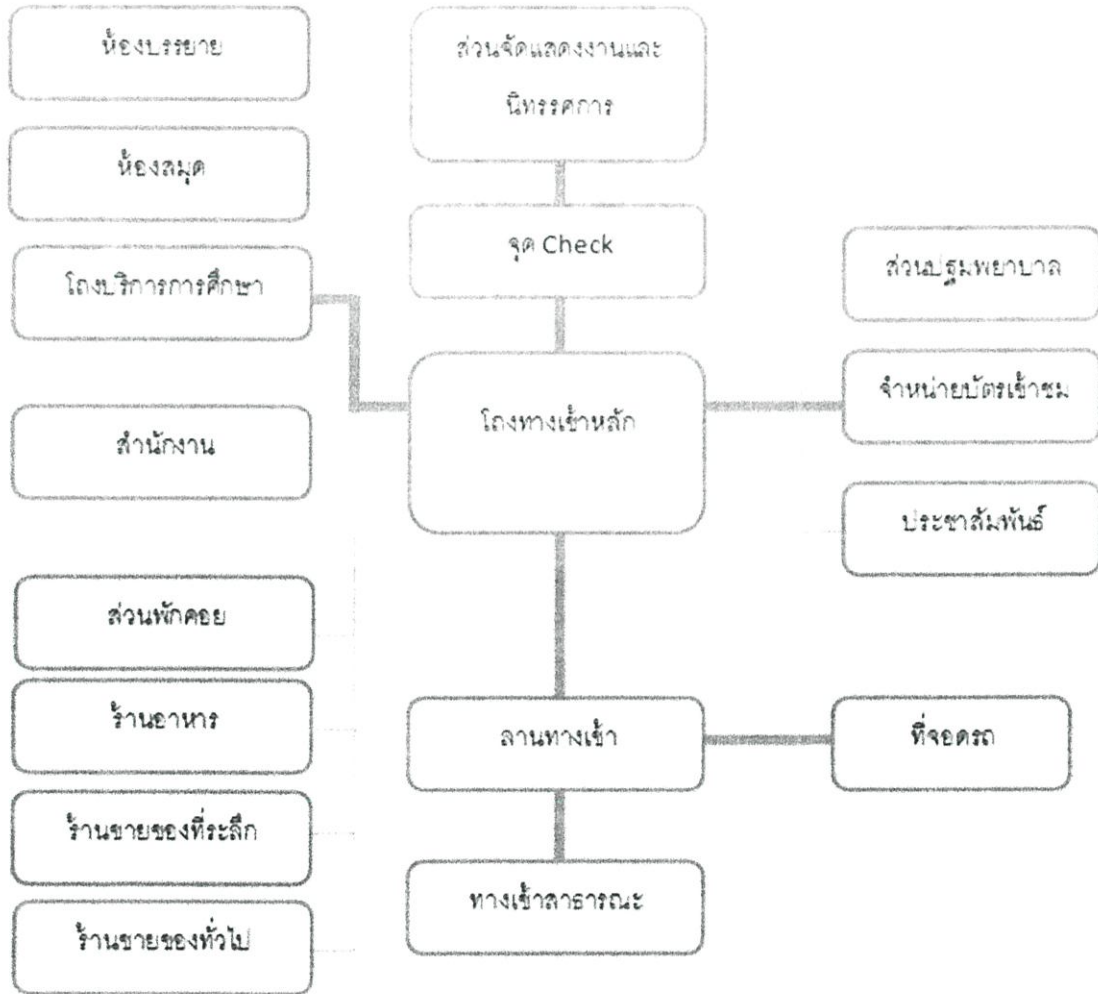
ห้องบรรยาย

ส่วนจัดแสดงงานและนิทรรศการ

ห้องสมุด

จุด Check

โถงบริการการศึกษา

ส่วนปฐมพยาบาล

โถงทางเข้าหลัก

จำหน่ายบัตรเข้าชม

สำนักงาน

ประชาสัมพันธ์

ส่วนพักคอย

ร้านอาหาร

ลานทางเข้า

ที่จอดรถ

ร้านขายของที่ระลึก

ทางเข้าสาธารณะ

ร้านขายของทั่วไป